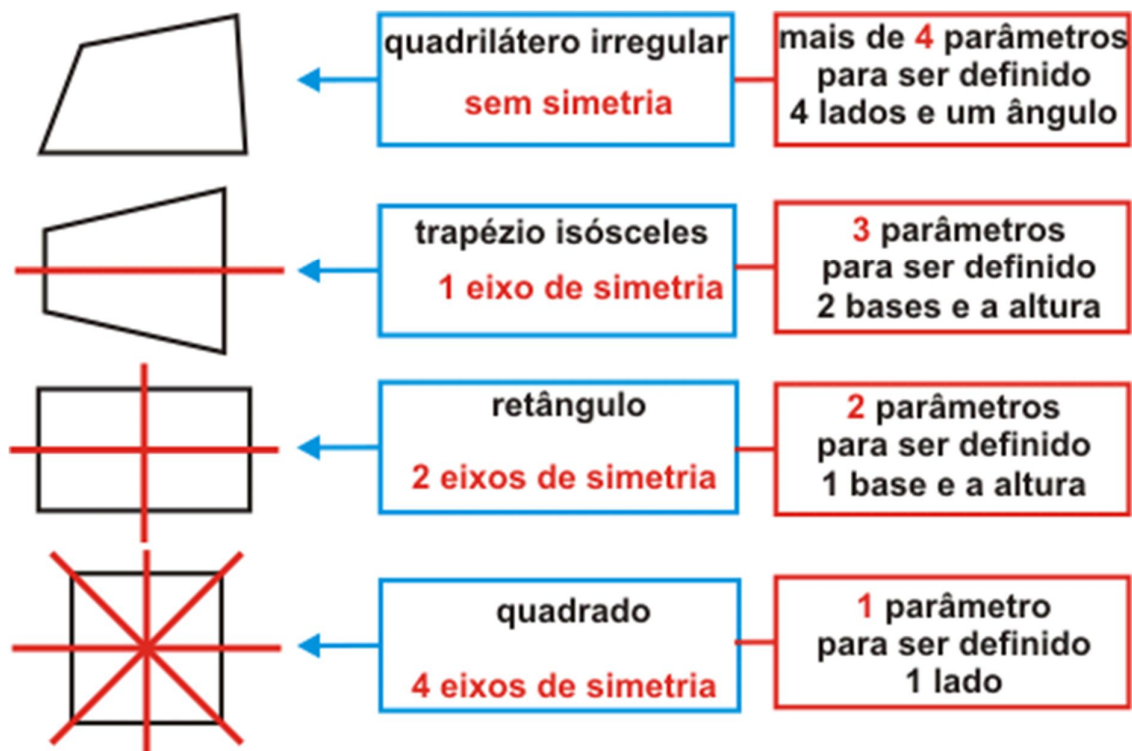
quadrilátero irregular

sem simetria

mais de 4 parâmetros para ser definido 4 lados e um ângulo

trapézio isósceles

1 eixo de simetria

3 parâmetros para ser definido 2 bases e a altura

retângulo

2 eixos de simetria

2 parâmetros para ser definido 1 base e a altura

quadrado

4 eixos de simetria

1 parâmetro para ser definido 1 lado